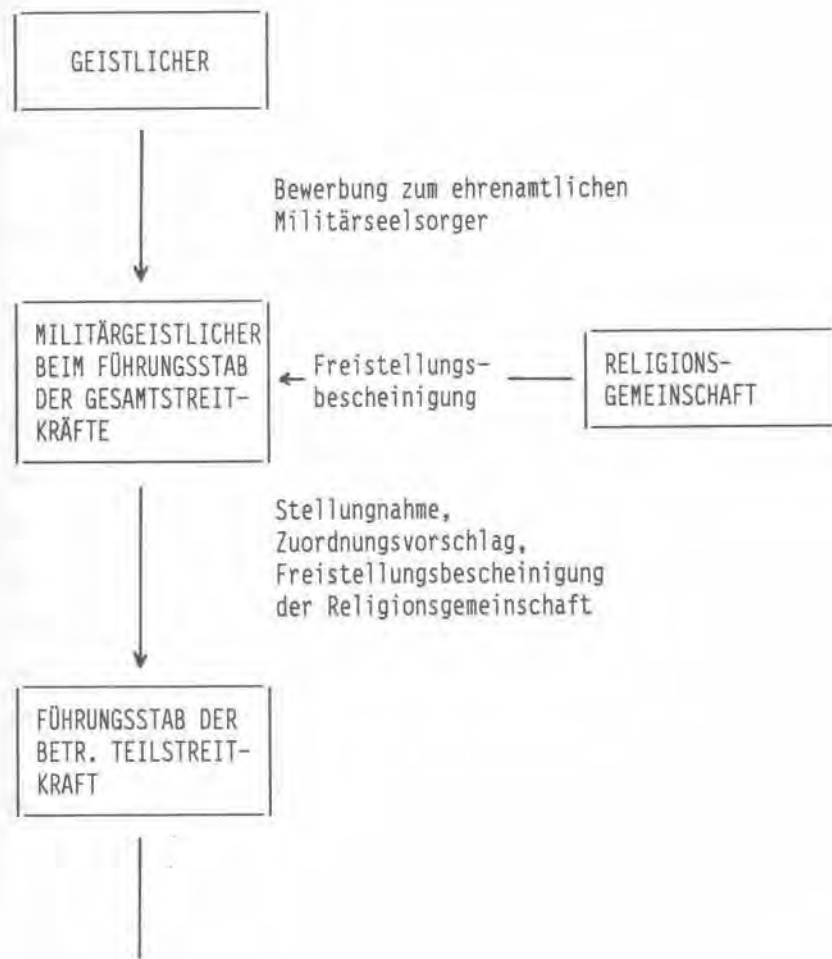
GEISTLICHER

Bewerbung zum ehrenamtlichen Militärseelsorger

MILITÄRGEISTLICHER BEIM FÜHRUNGSSTAB DER GESAMTSTREITKRÄFTE

Freistellungsbescheinigung

RELIGIONSGEMEINSCHAFT

Stellungnahme, Zuordnungsvorschlag, Freistellungsbescheinigung der Religionsgemeinschaft

FÜHRUNGSSTAB DER BETR. TEILSTREITKRAFT